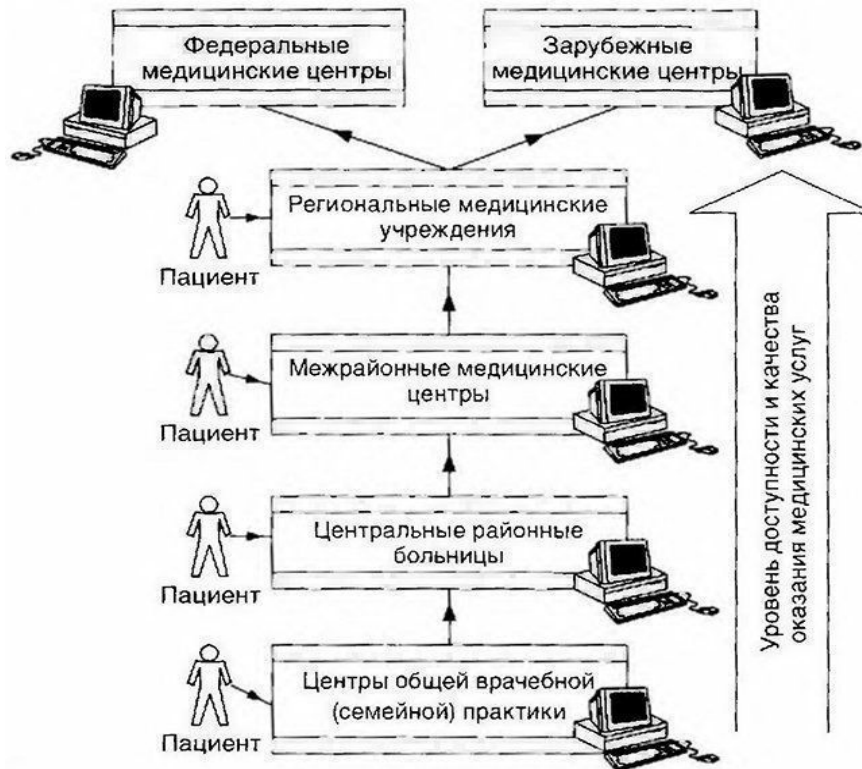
Федеральные медицинские центры

Зарубежные медицинские центры

Региональные медицинские учреждения

Пациент

Межрайонные медицинские центры

Пациент

Центральные районные больницы

Пациент

Центры общей врачебной (семейной) практики

Пациент

Уровень доступности и качества оказания медицинских услуг